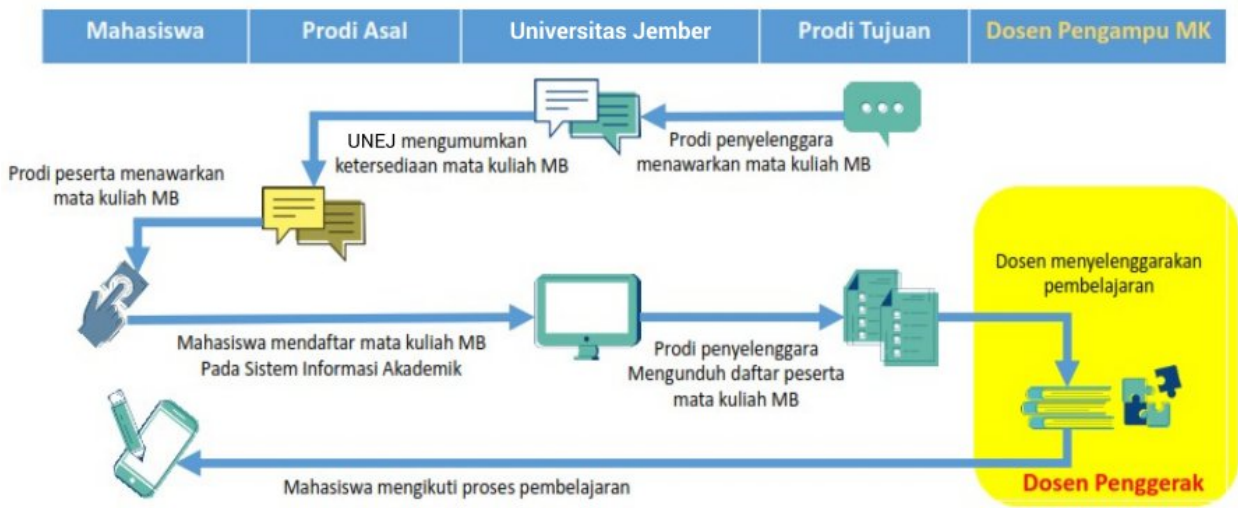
| Mahasiswa | Prodi Asal | Universitas Jember | Prodi Tujuan | Dosen Pengampu MK |
|---|---|---|---|---|

UNEJ mengumumkan ketersediaan mata kuliah MB

Prodi penyelenggara menawarkan mata kuliah MB

Prodi peserta menawarkan mata kuliah MB

Dosen menyelenggarakan pembelajaran

Mahasiswa mendaftar mata kuliah MB Pada Sistem Informasi Akademik

Prodi penyelenggara Mengunduh daftar peserta mata kuliah MB

Mahasiswa mengikuti proses pembelajaran

Dosen Penggerak